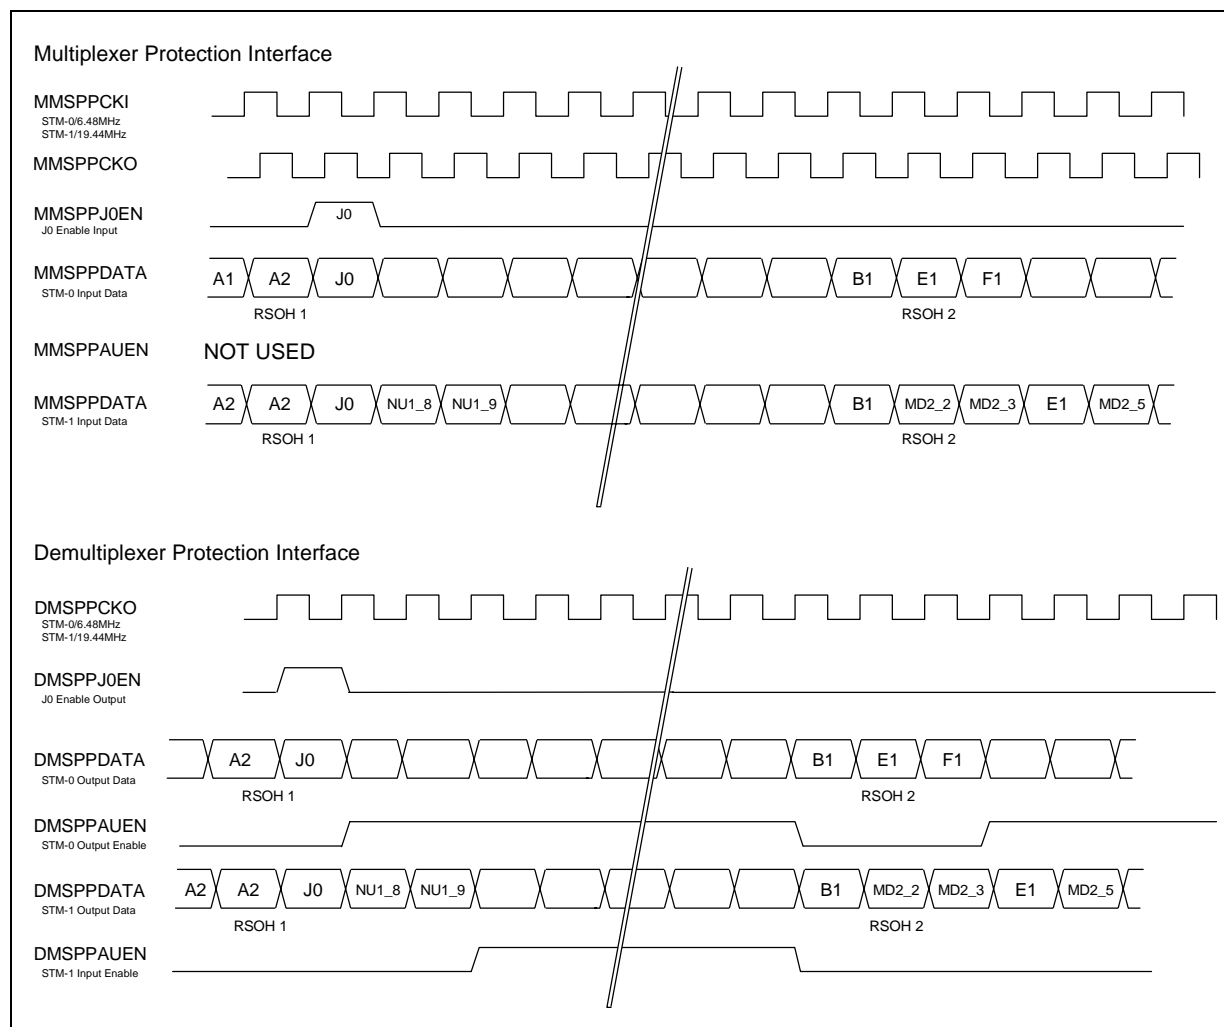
Multiplexer Protection Interface

MMSPPCKI
STM-0/6.48MHz
STM-1/19.44MHz

MMSPPCKO

MMSPPJ0EN
J0 Enable Input
J0

MMSPPDATA
STM-0 Input Data
A1 A2 J0 B1 E1 F1
RSOH 1 RSOH 2

MMSPPAUEN NOT USED

MMSPPDATA
STM-1 Input Data
A2 A2 J0 NU1_8 NU1_9 B1 MD2_2 MD2_3 E1 MD2_5
RSOH 1 RSOH 2

Demultiplexer Protection Interface

DMSPPCKO
STM-0/6.48MHz
STM-1/19.44MHz

DMSPPJ0EN
J0 Enable Output

DMSPPDATA
STM-0 Output Data
A2 J0 B1 E1 F1
RSOH 1 RSOH 2

DMSPPAUEN
STM-0 Output Enable

DMSPPDATA
STM-1 Output Data
A2 A2 J0 NU1_8 NU1_9 B1 MD2_2 MD2_3 E1 MD2_5
RSOH 1 RSOH 2

DMSPPAUEN
STM-1 Input Enable